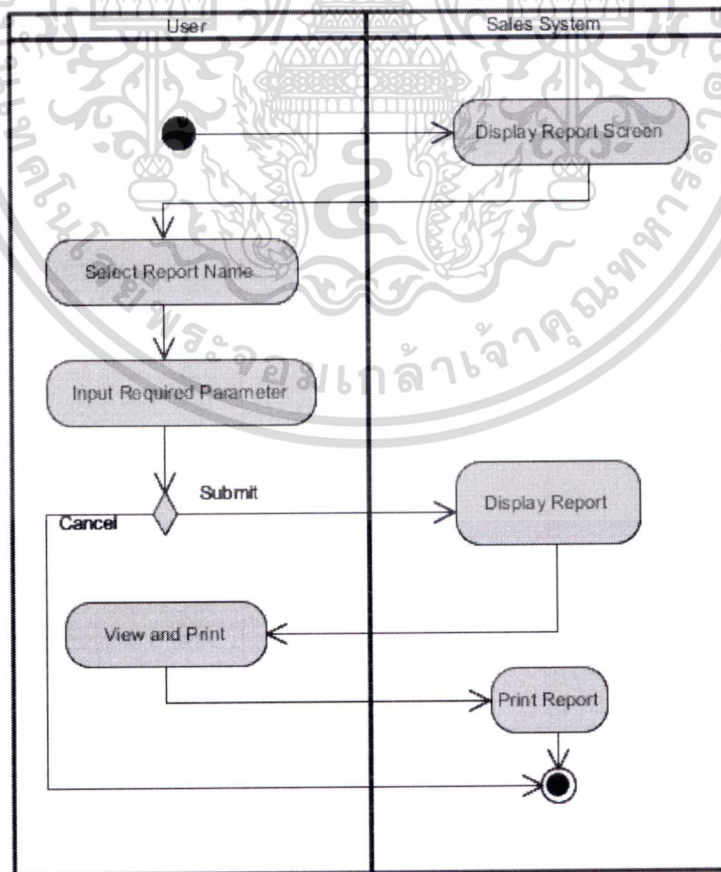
User

Sales System

Display Report Screen

Select Report Name

Input Required Parameter

Submit

Cancel

Display Report

View and Print

Print Report

มหาวิทยาลัยเทคโนโลยีพระจอมเกล้าเจ้าคุณทหารลาดกระบัง